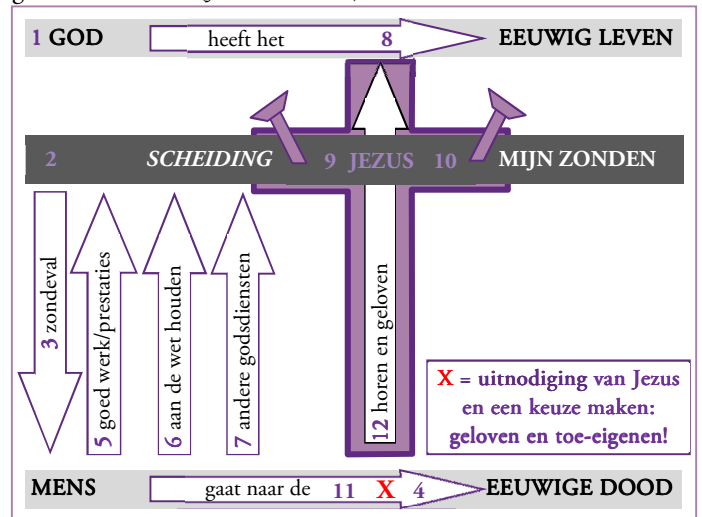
1 GOD heeft het 8 EEUWIG LEVEN

2 SCHEIDING 9 JEZUS 10 MIJN ZONDEN

3 zondeval

5 goed werk/prestaties

6 aan de wet houden

7 andere godsdiensten

12 horen en geloven

X = uitnodiging van Jezus en een keuze maken: geloven en toe-eigenen!

MENS gaat naar de 11 X 4 EEUWIGE DOOD